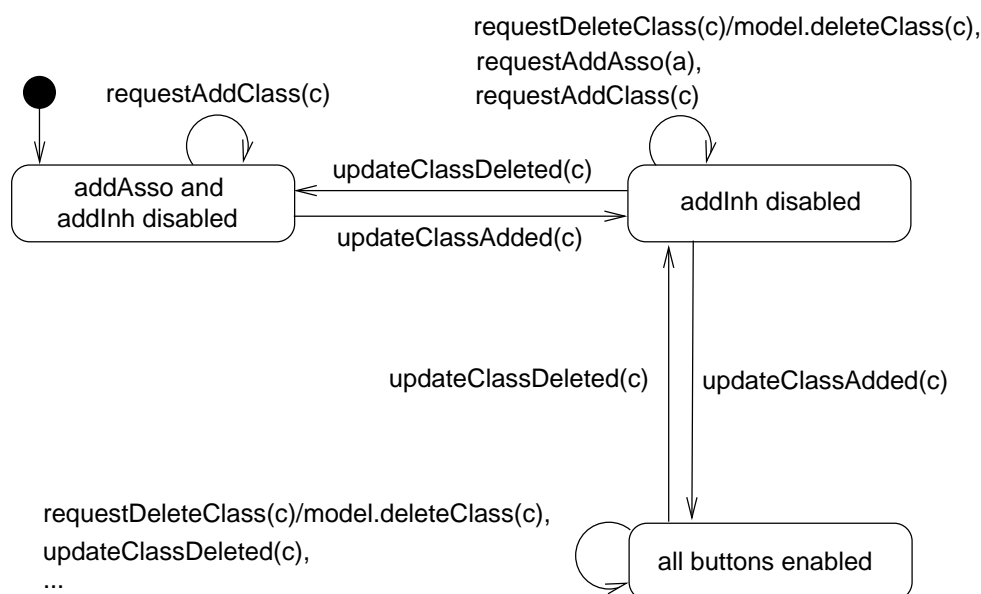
requestDeleteClass(c)/model.deleteClass(c),
requestAddAsso(a),
requestAddClass(c)

requestAddClass(c)

updateClassDeleted(c)

addAsso and addInh disabled

addInh disabled

updateClassAdded(c)

updateClassDeleted(c)

updateClassAdded(c)

requestDeleteClass(c)/model.deleteClass(c),
updateClassDeleted(c),
...

all buttons enabled